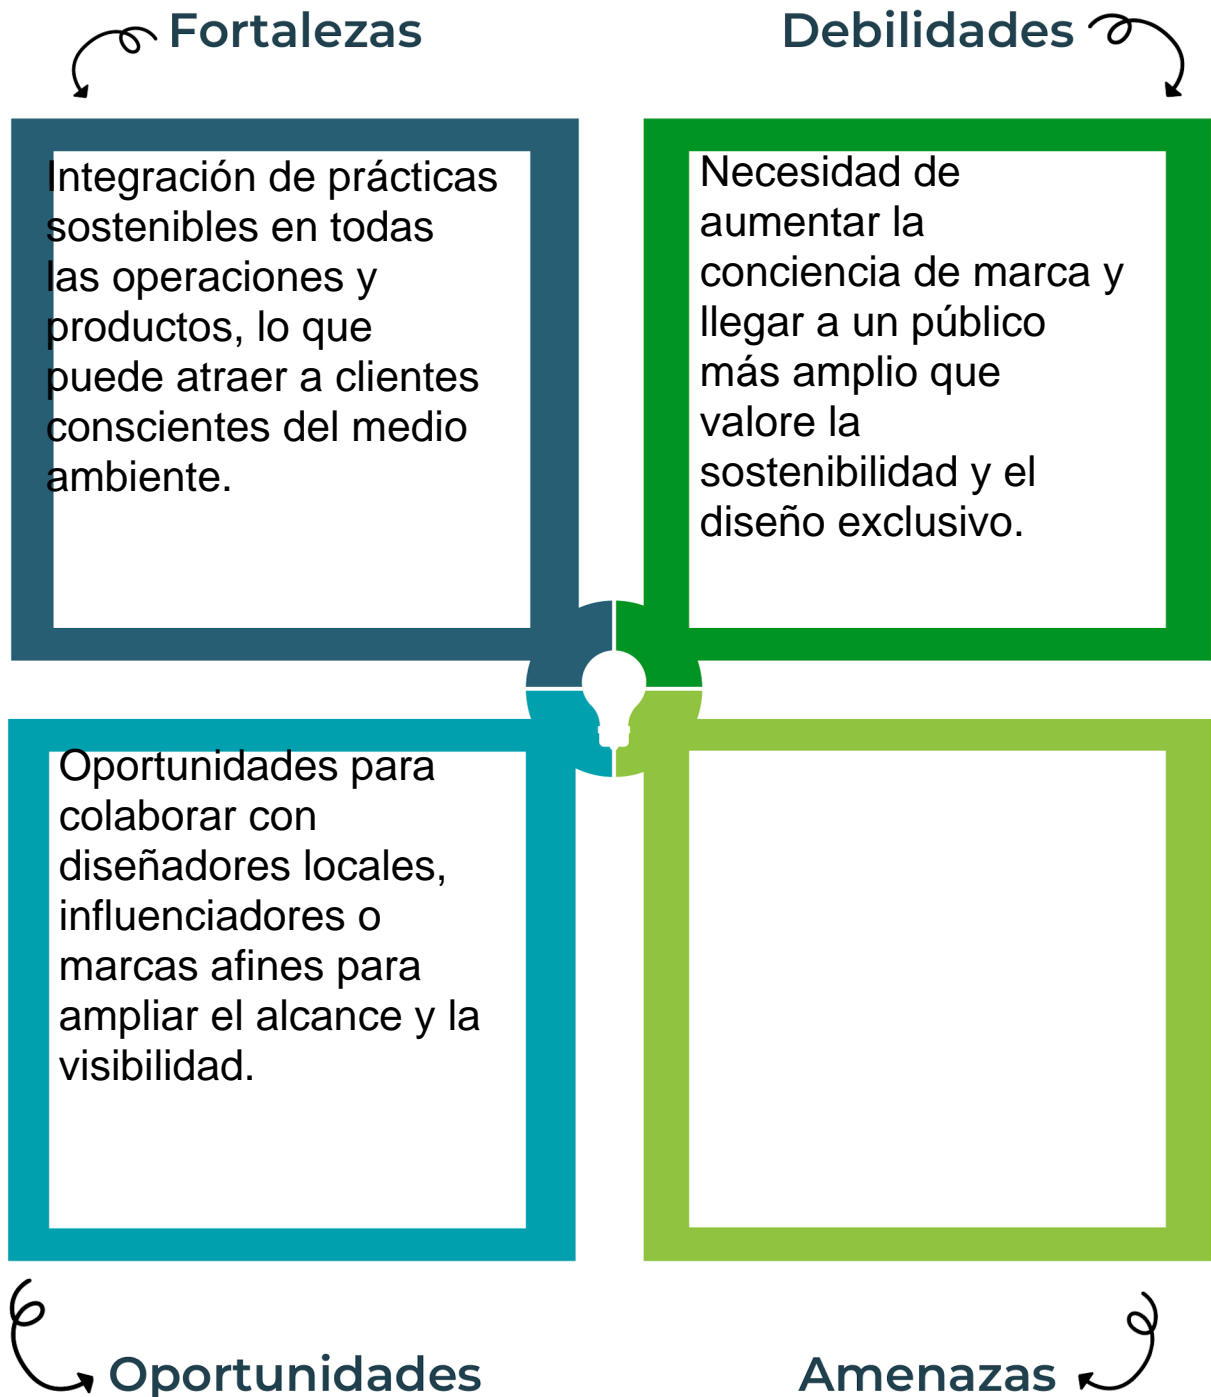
Fortalezas

Debilidades

Integración de prácticas sostenibles en todas las operaciones y productos, lo que puede atraer a clientes conscientes del medio ambiente.

Necesidad de aumentar la conciencia de marca y llegar a un público más amplio que valore la sostenibilidad y el diseño exclusivo.

Oportunidades para colaborar con diseñadores locales, influenciadores o marcas afines para ampliar el alcance y la visibilidad.

Oportunidades

Amenazas